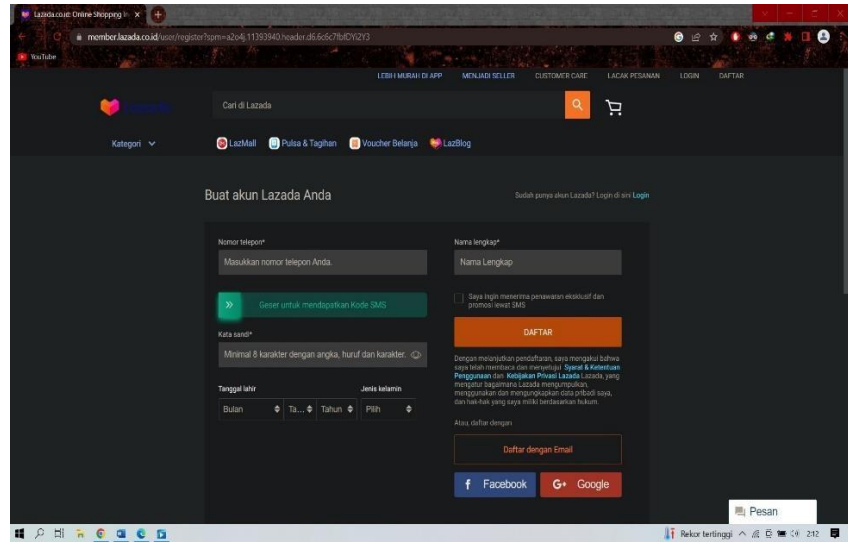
Lazada.co.id: Online Shopping In ×

member.lazada.co.id/user/register?spm=a2o4j.11393940.header.d6.6c6c7fbfDYi2Y3

YouTube

LEBIH MURAH DI APP   MENJADI SELLER   CUSTOMER CARE   LACAK PESANAN   LOGIN   DAFTAR

Cari di Lazada

Kategori

LazMall   Pulsa & Tagihan   Voucher Belanja   LazBlog

Buat akun Lazada Anda

Sudah punya akun Lazada? Login di sini Login

Nomor telepon*

Masukkan nomor telepon Anda.

Geser untuk mendapatkan Kode SMS

Kata sandi*

Minimal 8 karakter dengan angka, huruf dan karakter.

Tanggal lahir

Bulan   Ta...   Tahun

Jenis kelamin

Pilih

Nama lengkap*

Nama Lengkap

Saya ingin menerima penawaran eksklusif dan promosi lewat SMS

DAFTAR

Dengan melanjutkan pendaftaran, saya mengakui bahwa saya telah membaca dan menyetujui Syarat & Ketentuan Penggunaan dan Kebijakan Privasi Lazada Lazada, yang mengatur bagaimana Lazada mengumpulkan, menggunakan dan mengungkapkan data pribadi saya, dan hak-hak yang saya miliki berdasarkan hukum.

Atau, daftar dengan

Daftar dengan Email

Facebook   Google

Pesan

Rekor tertinggi   2:12